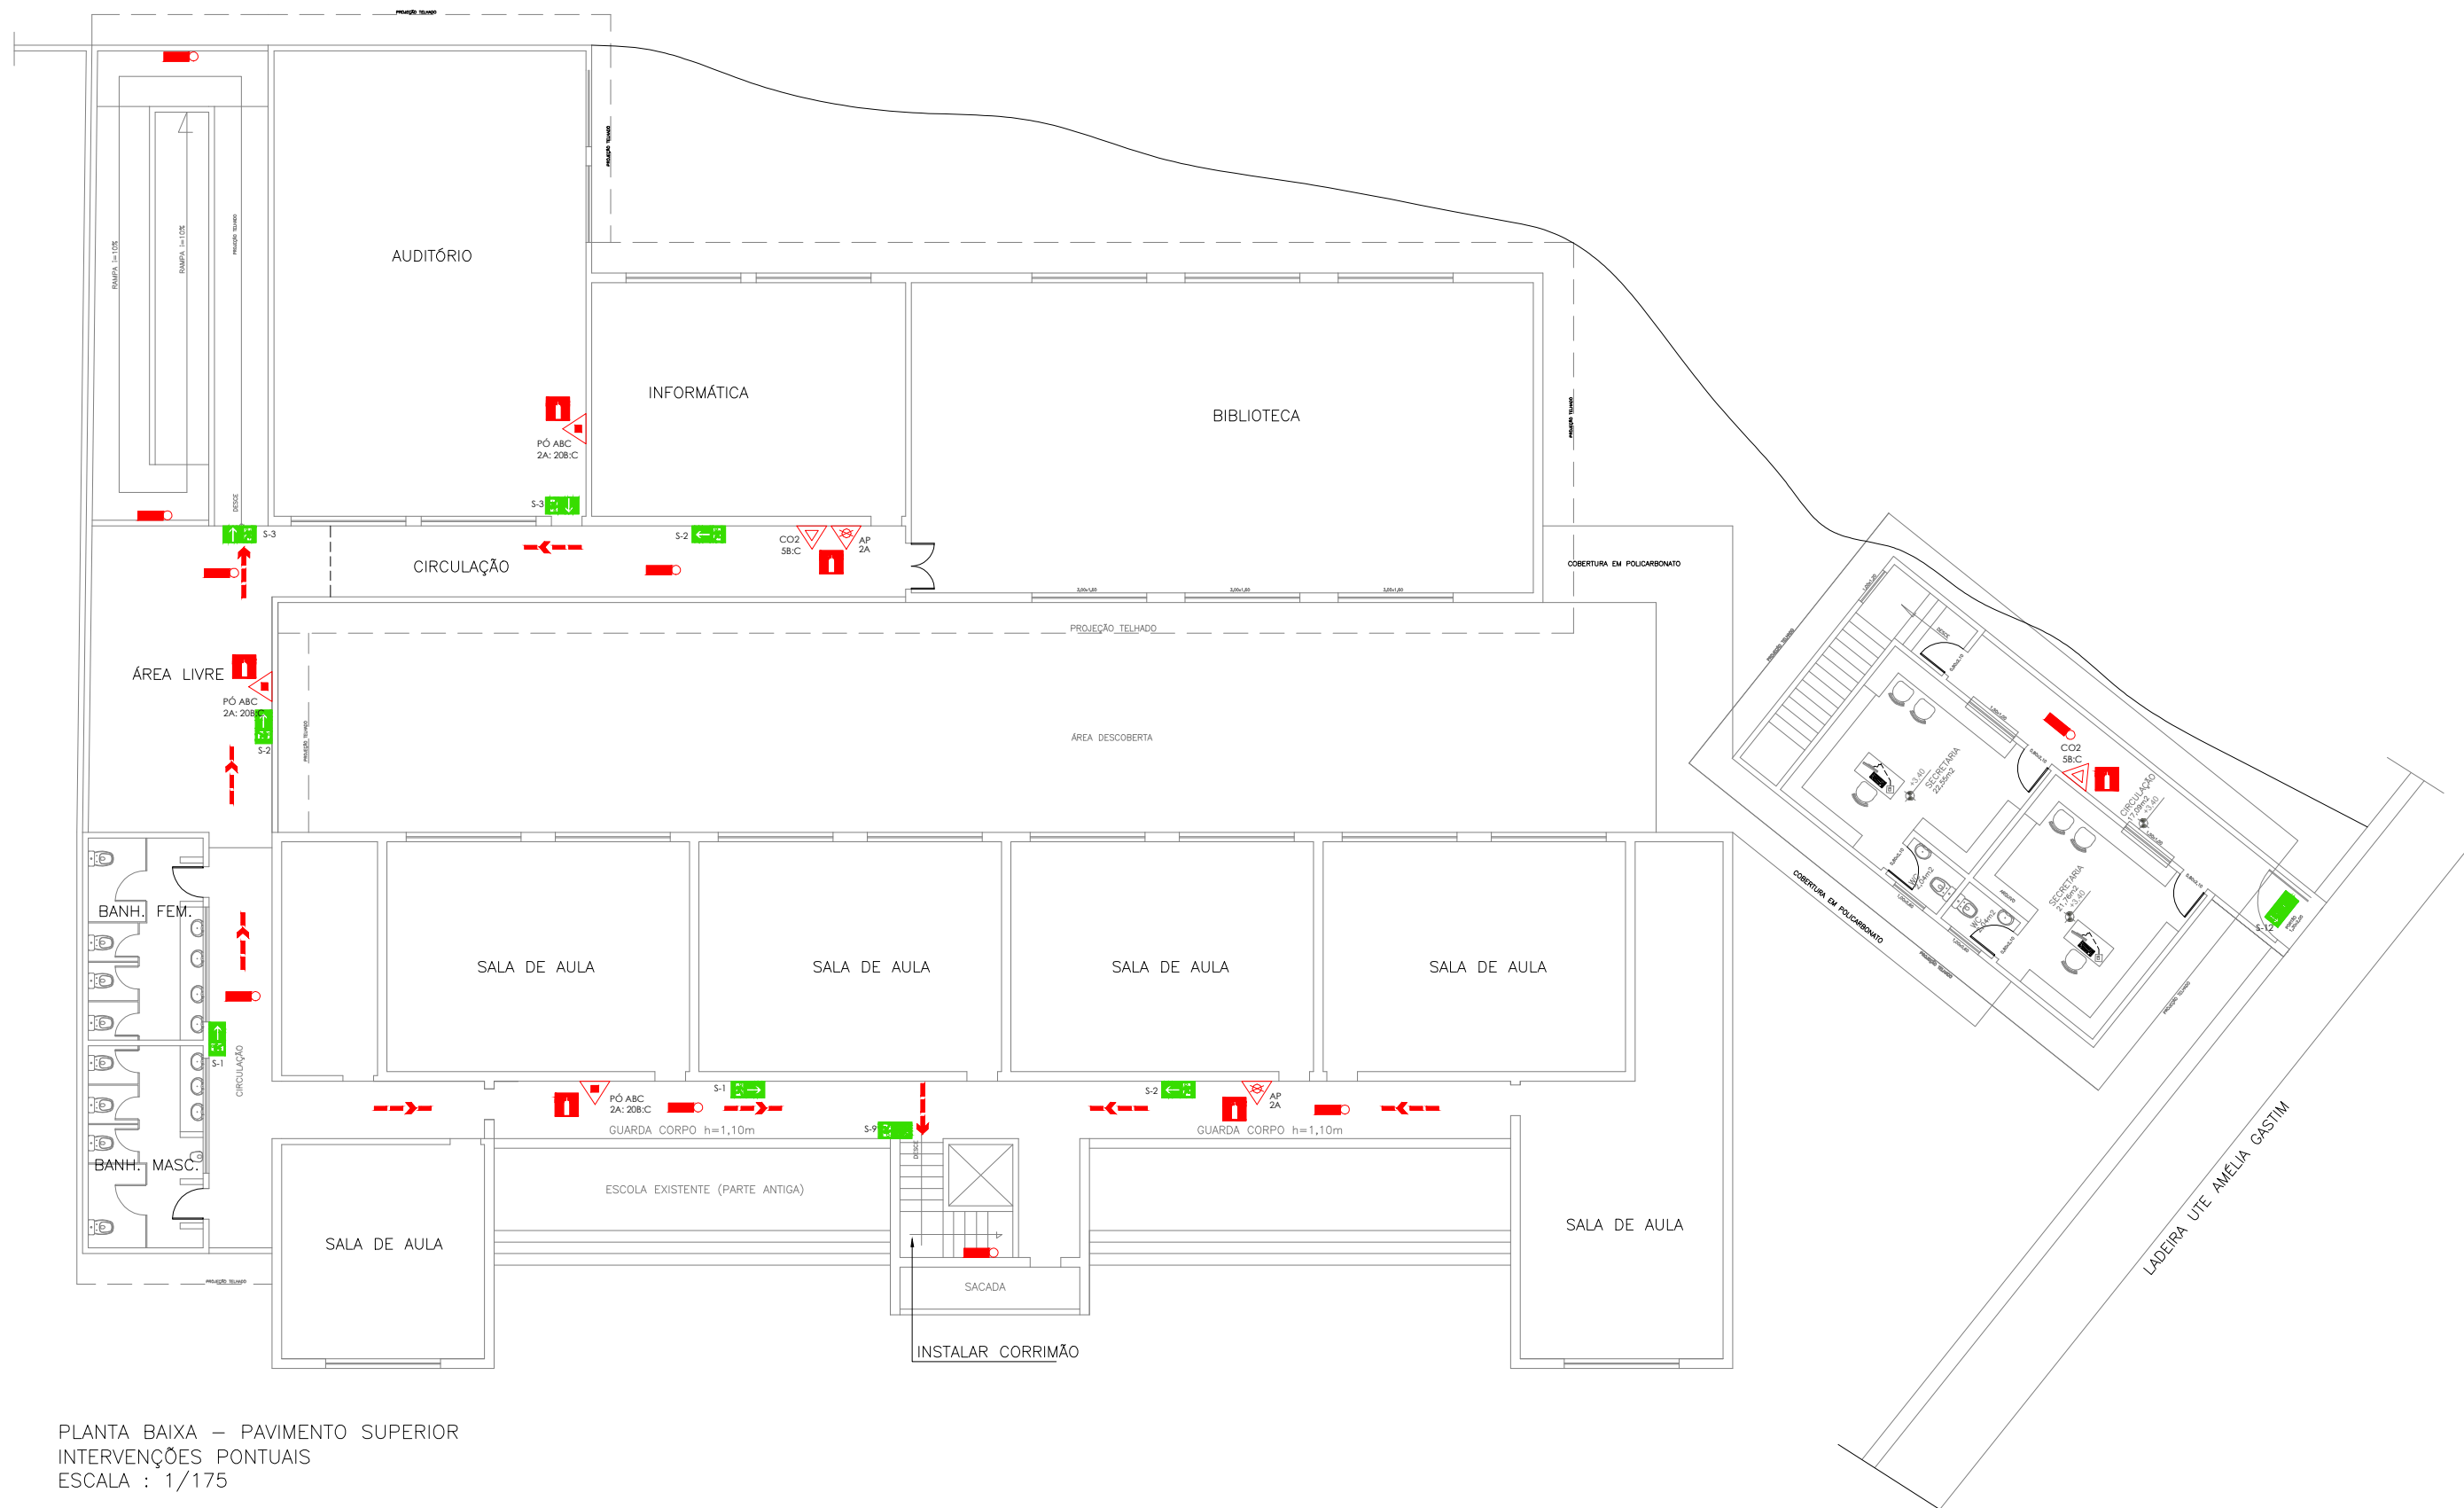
PROJEÇÃO TELHADO

AUDITÓRIO

RAMPA i=10%

RAMPA i=10%

PROJEÇÃO TELHADO

INFORMÁTICA

BIBLIOTECA

PÓ ABC
2A: 20B:C

S-3

S-3

DESCE

S-2

CO2
5B:C

AP
2A

CIRCULAÇÃO

COBERTURA EM POLICARBONATO

PROJEÇÃO TELHADO

ÁREA LIVRE

PÓ ABC
2A: 20B:C

S-2

ÁREA DESCOBERTA

CO2
5B:C

SECRETARIA

SECRETARIA

CIRCULAÇÃO

COBERTURA EM POLICARBONATO

S-12

BANH. FEM.

SALA DE AULA

SALA DE AULA

SALA DE AULA

SALA DE AULA

S-1

CIRCULAÇÃO

S-1

PÓ ABC
2A: 20B:C

S-2

AP
2A

GUARDA CORPO h=1,10m

S-9

GUARDA CORPO h=1,10m

BANH. MASC.

ESCOLA EXISTENTE (PARTE ANTIGA)

SALA DE AULA

SALA DE AULA

SACADA

INSTALAR CORRIMÃO

LADEIRA UTE AMÉLIA GASTIM

PLANTA BAIXA – PAVIMENTO SUPERIOR
INTERVENÇÕES PONTUAIS
ESCALA : 1/175